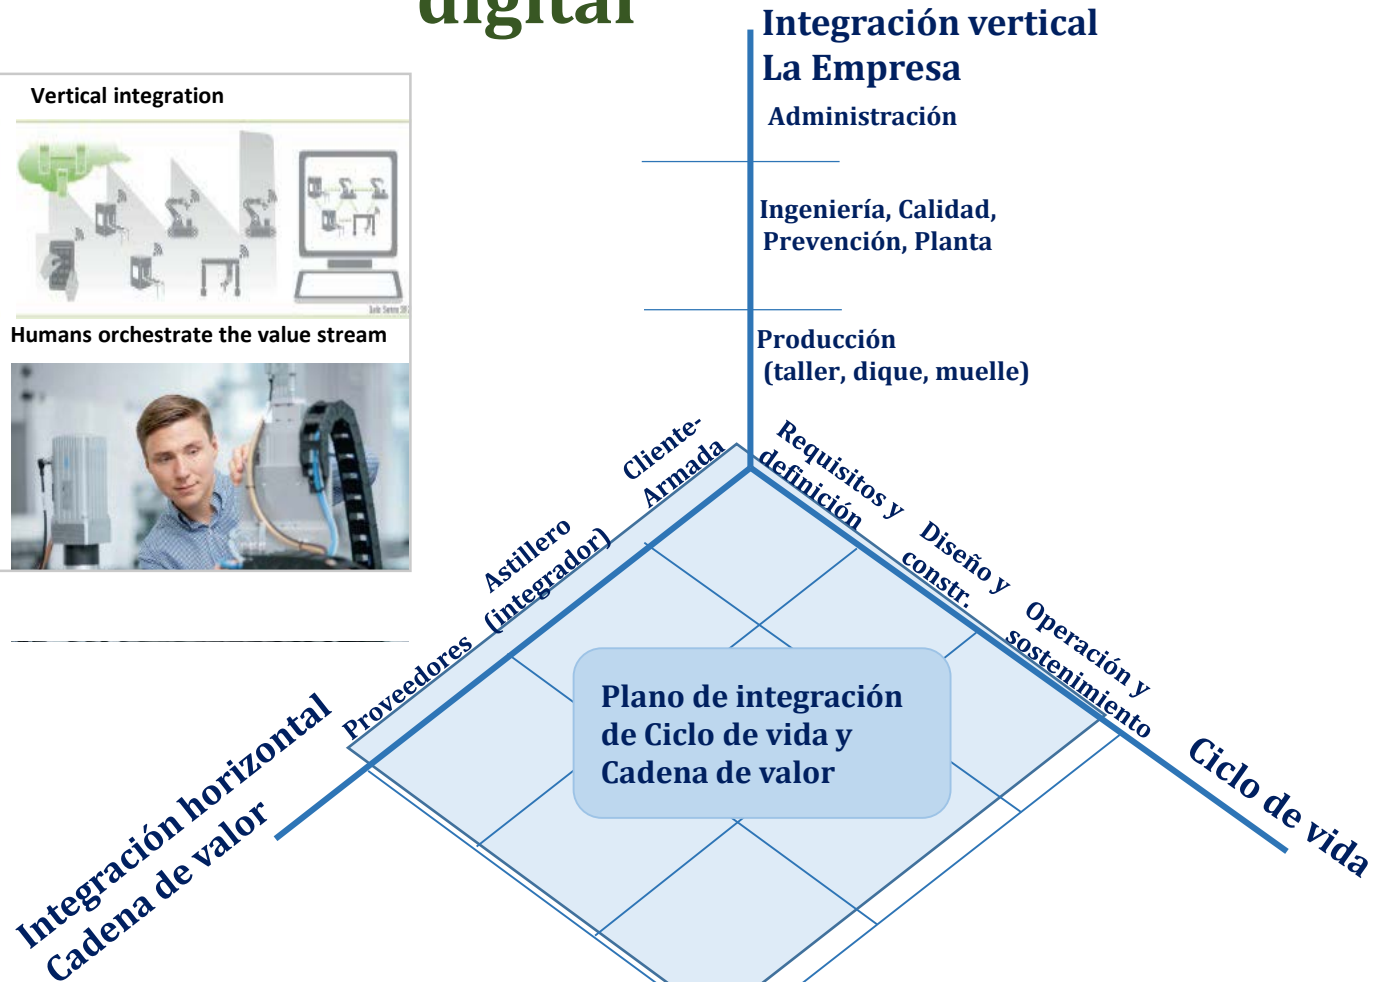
digital

Vertical integration

Humans orchestrate the value stream

Integración vertical
La Empresa

Administración

Ingeniería, Calidad, Prevención, Planta

Producción (taller, dique, muelle)

Cliente-Armada

Astillero (integrador)

Proveedores

Requisitos y definición

Diseño y constr.

Operación y sostenimiento

Plano de integración de Ciclo de vida y Cadena de valor

Integración horizontal
Cadena de valor

Ciclo de vida